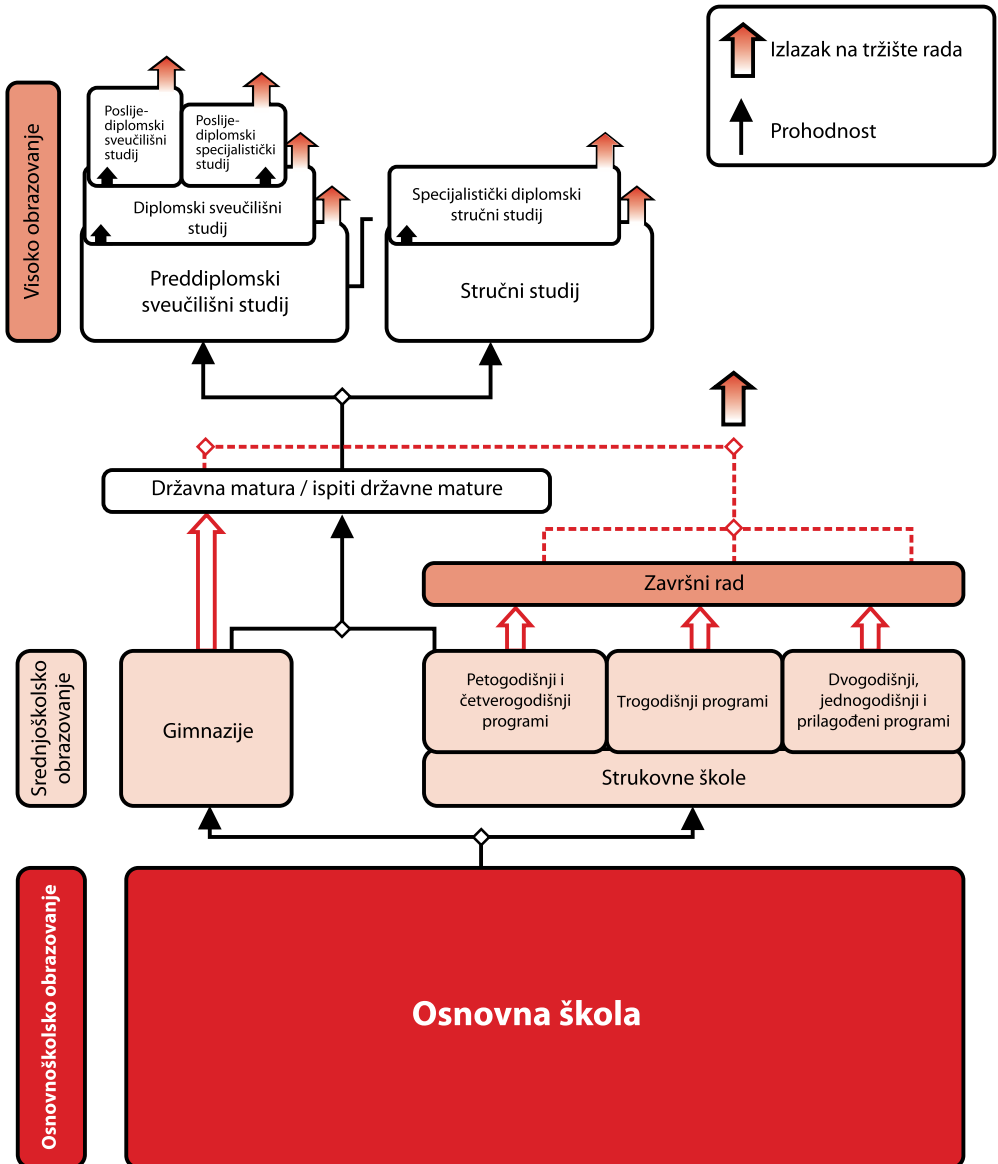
Izlazak na tržište rada

Prohodnost

Visoko obrazovanje

Poslije-diplomski sveučilišni studij

Poslije-diplomski specijalistički studij

Diplomski sveučilišni studij

Preddiplomski sveučilišni studij

Specijalistički diplomski stručni studij

Stručni studij

Državna matura / ispiti državne mature

Završni rad

Srednjoškolsko obrazovanje

Gimnazije

Petogodišnji i četverogodišnji programi

Trogodišnji programi

Dvogodišnji, jednogodišnji i prilagođeni programi

Strukovne škole

Osnovnoškolsko obrazovanje

Osnovna škola